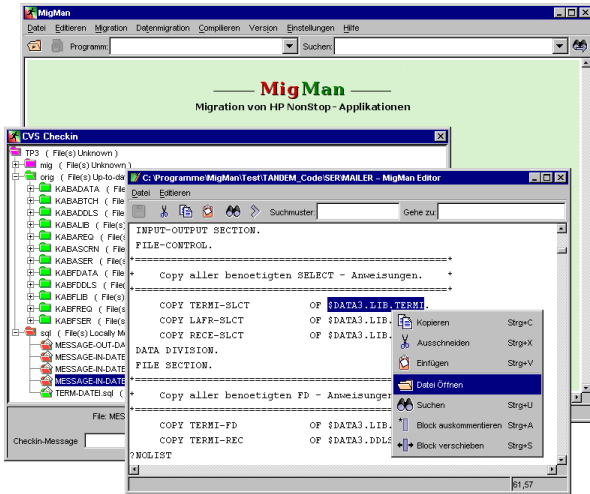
MigMan
Datei Editieren Migration Datenmigration Compilieren Version Einstellungen Hilfe
Programm: Suchen:

MigMan
Migration von HP NonStop - Applikationen

CVS Checkin
TP3 ( File(s) Unknown )
mig ( File(s) Unknown )
orig ( File(s) Up-to-da
KABADATA ( File
KABATCH ( File
KABADDLS ( File
KABALIB ( File(s
KABAREQ ( File(s
KABASCRN ( File
KABASER ( File
KABFDATA ( File
KABFDDLS ( File
KABFLIB ( File(s)
KABFREQ ( File
KABFSER ( File
sql ( File(s) Locally M
MESSAGE-OUT-DA
MESSAGE-IN-DATE
MESSAGE-IN-DATE
MESSAGE-IN-DATE
TERM-DATEI.sql (
File: MES
Checkin-Message

C:\Programme\MigMan\Test\TANDEM_Code\SER\MAILER - MigMan Editor
Datei Editieren
Suchmuster: Gehe zu:
INPUT-OUTPUT SECTION.
FILE-CONTROL.
*==========================================================*
* Copy aller benoetigten SELECT - Anweisungen. *
*==========================================================*
COPY TERMI-SLCT OF $DATA3.LIB.TERMI.
COPY LAFR-SLCT OF $DATA3.LIB.
COPY RECE-SLCT OF $DATA3.LIB.
DATA DIVISION.
FILE SECTION.
*==========================================================*
* Copy aller benoetigten FD - Anweisunger
*==========================================================*
COPY TERMI-FD OF $DATA3.LIB.
COPY TERMI-REC OF $DATA3.DDLS
?NOLIST
61,57

Kopieren Strg+C
Ausschneiden Strg+X
Einfügen Strg+V
Datei Öffnen
Suchen Strg+U
Block auskommentieren Strg+A
Block verschieben Strg+S